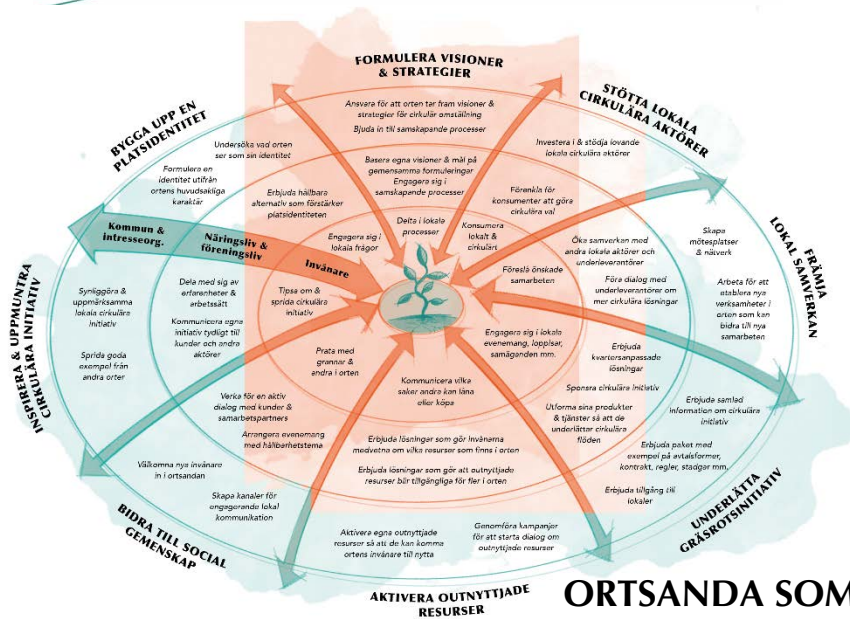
FORMULERA VISIONER & STRATEGIER

STÖTTA LOKALA CIRKULÄRA AKTÖRER

BYGGA UPP EN PLATSIDENTITET

FRÄMJA LOKAL SAMVERKAN

INSPIRERA & UPPMUNTRA CIRKULÄRA INITIATIV

UNDERLÄTTA GRÄSROTSINITIATIV

BIDRA TILL SOCIAL GEMENSKAP

AKTIVERA OUTNYTTJADE RESURSER

Kommun & intresseorg.

Näringsliv & föreningsliv

Invånare

Ansvara för att orten tar fram visioner & strategier för cirkulär omställning

Bjuda in till samskapande processer

Basera egna visioner & mål på gemensamma formuleringar

Engagera sig i samskapande processer

Delta i lokala processer

Investera i & stödja lovande lokala cirkulära aktörer

Förenkla för konsumenter att göra cirkulära val

Konsumera lokalt & cirkulärt

Undersöka vad orten ser som sin identitet

Formulera en identitet utifrån ortens huvudsakliga karaktär

Erbjuda hållbara alternativ som förstärker platsidentiteten

Engagera sig i lokala frågor

Skapa mötesplatser & nätverk

Arbeta för att etablera nya verksamheter i orten som kan bidra till nya samarbeten

Öka samverkan med andra lokala aktörer och underleverantörer

Föra dialog med underleverantörer om mer cirkulära lösningar

Föreslå önskade samarbeten

Synliggöra & uppmärksamma lokala cirkulära initiativ

Sprida goda exempel från andra orter

Dela med sig av erfarenheter & arbetssätt

Kommunicera egna initiativ tydligt till kunder och andra aktörer

Tipsa om & sprida cirkulära initiativ

Prata med grannar & andra i orten

Engagera sig i lokala evenemang, loppisar, samäganden mm.

Erbjuda kvartersanpassade lösningar

Sponsra cirkulära initiativ

Utforma sina produkter & tjänster så att de underlättar cirkulära flöden

Erbjuda samlad information om cirkulära initiativ

Erbjuda paket med exempel på avtalsformer, kontrakt, regler, stadgar mm.

Erbjuda tillgång till lokaler

Verka för en aktiv dialog med kunder & samarbetspartners

Arrangera evenemang med hållbarhetstema

Kommunicera vilka saker andra kan låna eller köpa

Välkomna nya invånare in i ortsandan

Skapa kanaler för engagerande lokal kommunikation

Erbjuda lösningar som gör invånarna medvetna om vilka resurser som finns i orten

Erbjuda lösningar som gör att outnyttjade resurser blir tillgängliga för fler i orten

Aktivera egna outnyttjade resurser så att de kan komma ortens invånare till nytta

Genomföra kampanjer för att starta dialog om outnyttjade resurser

ORTSANDA SOM